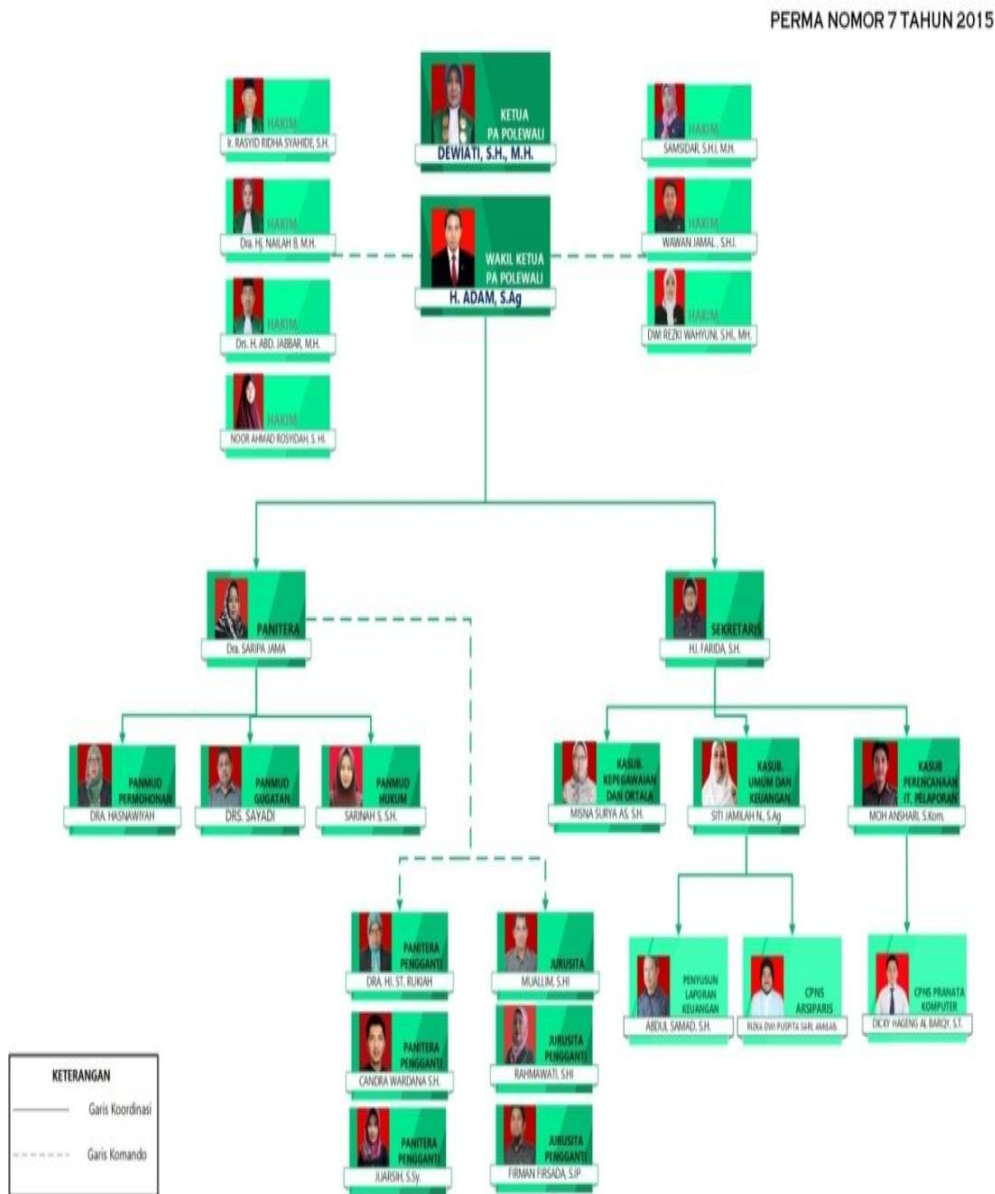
PERMA NOMOR 7 TAHUN 2015

KETUA PA POLEWALI
DEWIATI, S.H., M.H.

HAKIM
Ir. RASYID RIDHA SYAHIDE, S.H.

HAKIM
Dra. Hj. NAILAH B. M.H.

HAKIM
Drs. H. ABD. JABBAR, M.H.

HAKIM
NOOR AHMAD ROSYIDAH, S. HI.

WAKIL KETUA PA POLEWALI
H. ADAM, S.Ag

HAKIM
SAMSIDAR, S.H.I, M.H.

HAKIM
WAWAN JAMAL , S.H.I.

HAKIM
DWI REZKI WAHYUNI, S.H.I, MH.

PANITERA
Dra. SARIPA JAMA

SEKRETARIS
Hj. FARIDA, S.H.

PANMUD PERMOHONAN
DRA. HASNAWIYAH

PANMUD GUGATAN
DRS. SAYADI

PANMUD HUKUM
SARINAH S. S.H.

KASUB. KEPEGAWAIAN DAN ORTALA
MISNA SURYA AS. S.H.

KASUB. UMUM DAN KEUANGAN
SITI JAMILAH N., S.Ag

KASUB PERENCANAAN IT. PELAPORAN
MOH ANSHARI, S.Kom.

PANITERA PENGGANTI
DRA. HJ. ST. RUKIAH

JURUSITA
MUALLIM, S.HI

PANITERA PENGGANTI
CANDRA WARDANA S.H.

JURUSITA PENGGANTI
RAHMAWATI, S.HI

PANITERA PENGGANTI
JUARSIH, S.Sy.

JURUSITA PENGGANTI
FIRMAN FIRSADA, SJP

PENYUSUN LAPORAN KEUANGAN
ABDUL SAMAD, S.H.

CPNS ARSIPARIS
RIZKA DWI PUSPITA SARI, AMd.

CPNS PRANATA KOMPUTER
DICKY HAGENG AL BARQY, S.T.

KETERANGAN
Garis Koordinasi
Garis Komando